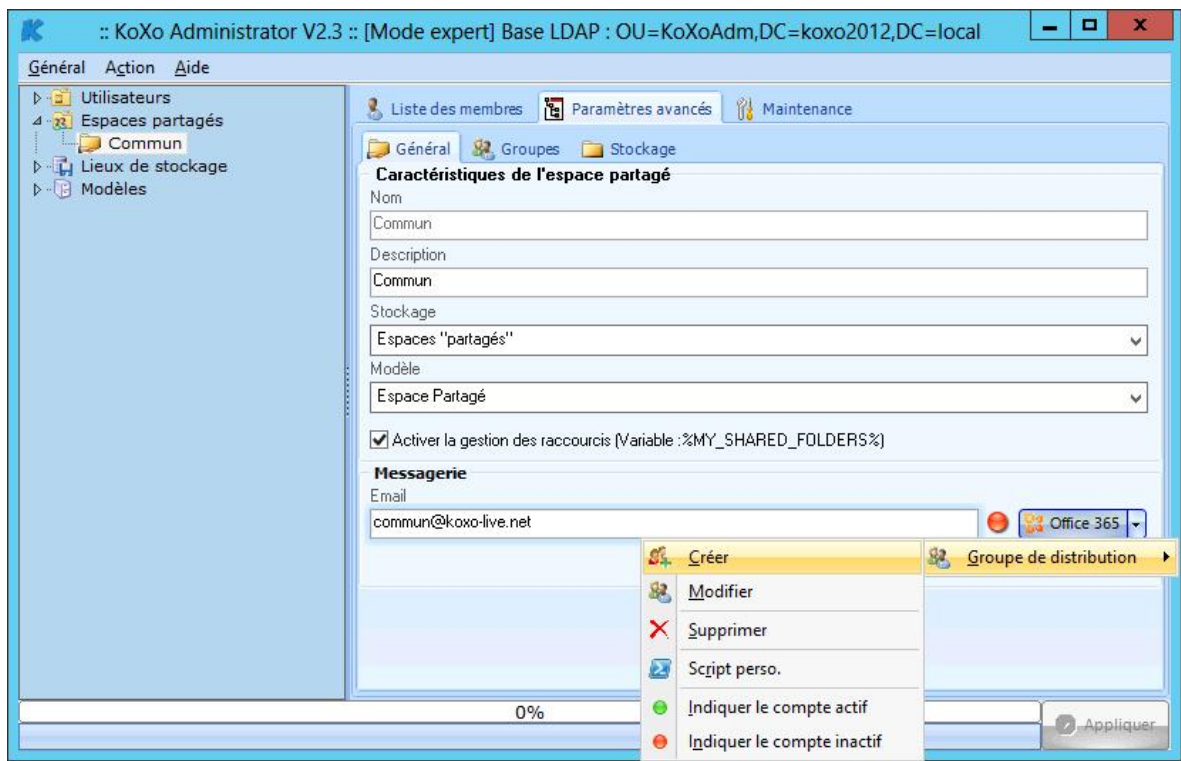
:: KoXo Administrator V2.3 :: [Mode expert] Base LDAP : OU=KoXoAdm,DC=koxo2012,DC=local

Général Action Aide

Utilisateurs
Espaces partagés
Commun
Lieux de stockage
Modèles

Liste des membres Paramètres avancés Maintenance

Général Groupes Stockage

Caractéristiques de l'espace partagé
Nom
Commun
Description
Commun
Stockage
Espaces "partagés"
Modèle
Espace Partagé

Activer la gestion des raccourcis (Variable :%MY_SHARED_FOLDERS%)

Messagerie
Email
commun@koxo-live.net
Office 365

Créer
Groupe de distribution
Modifier
Supprimer
Script perso.
Indiquer le compte actif
Indiquer le compte inactif

0%

Appliquer